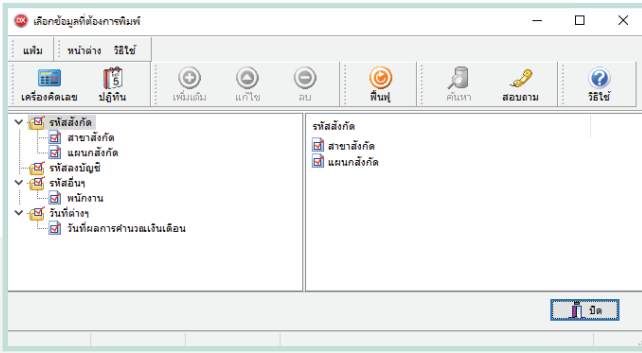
เลือกข้อมูลที่ต้องการพิมพ์

แฟ้ม หน้าต่าง วิธีใช้

เครื่องคิดเลข ปฏิทิน เพิ่มเติม แก้ไข ลบ ฟื้นฟู ค้นหา สอบถาม วิธีใช้

รหัสสังกัด
สาขาสังกัด
แผนกสังกัด
รหัสลงบัญชี
รหัสอื่นๆ
พนักงาน
วันที่ต่างๆ
วันที่ผลการคำนวณเงินเดือน

รหัสสังกัด
สาขาสังกัด
แผนกสังกัด

ปิด